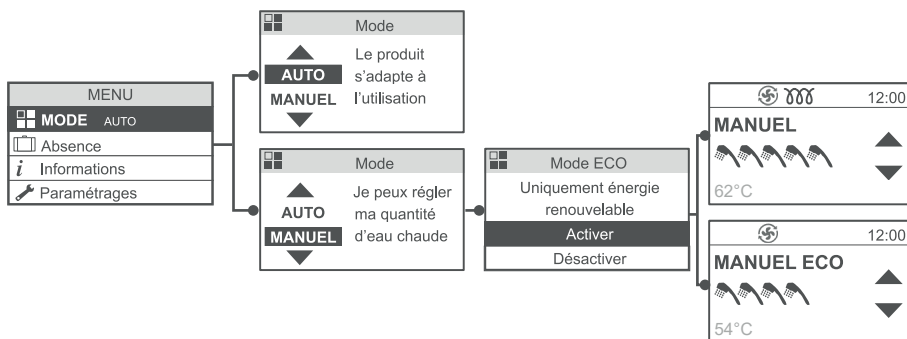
MENU
MODE AUTO
Absence
Informations
Paramétrages

Mode
AUTO
MANUEL
Le produit s'adapte à l'utilisation

Mode
AUTO
MANUEL
Je peux régler ma quantité d'eau chaude

Mode ECO
Uniquement énergie renouvelable
Activer
Désactiver

12:00
MANUEL
62°C

12:00
MANUEL ECO
54°C